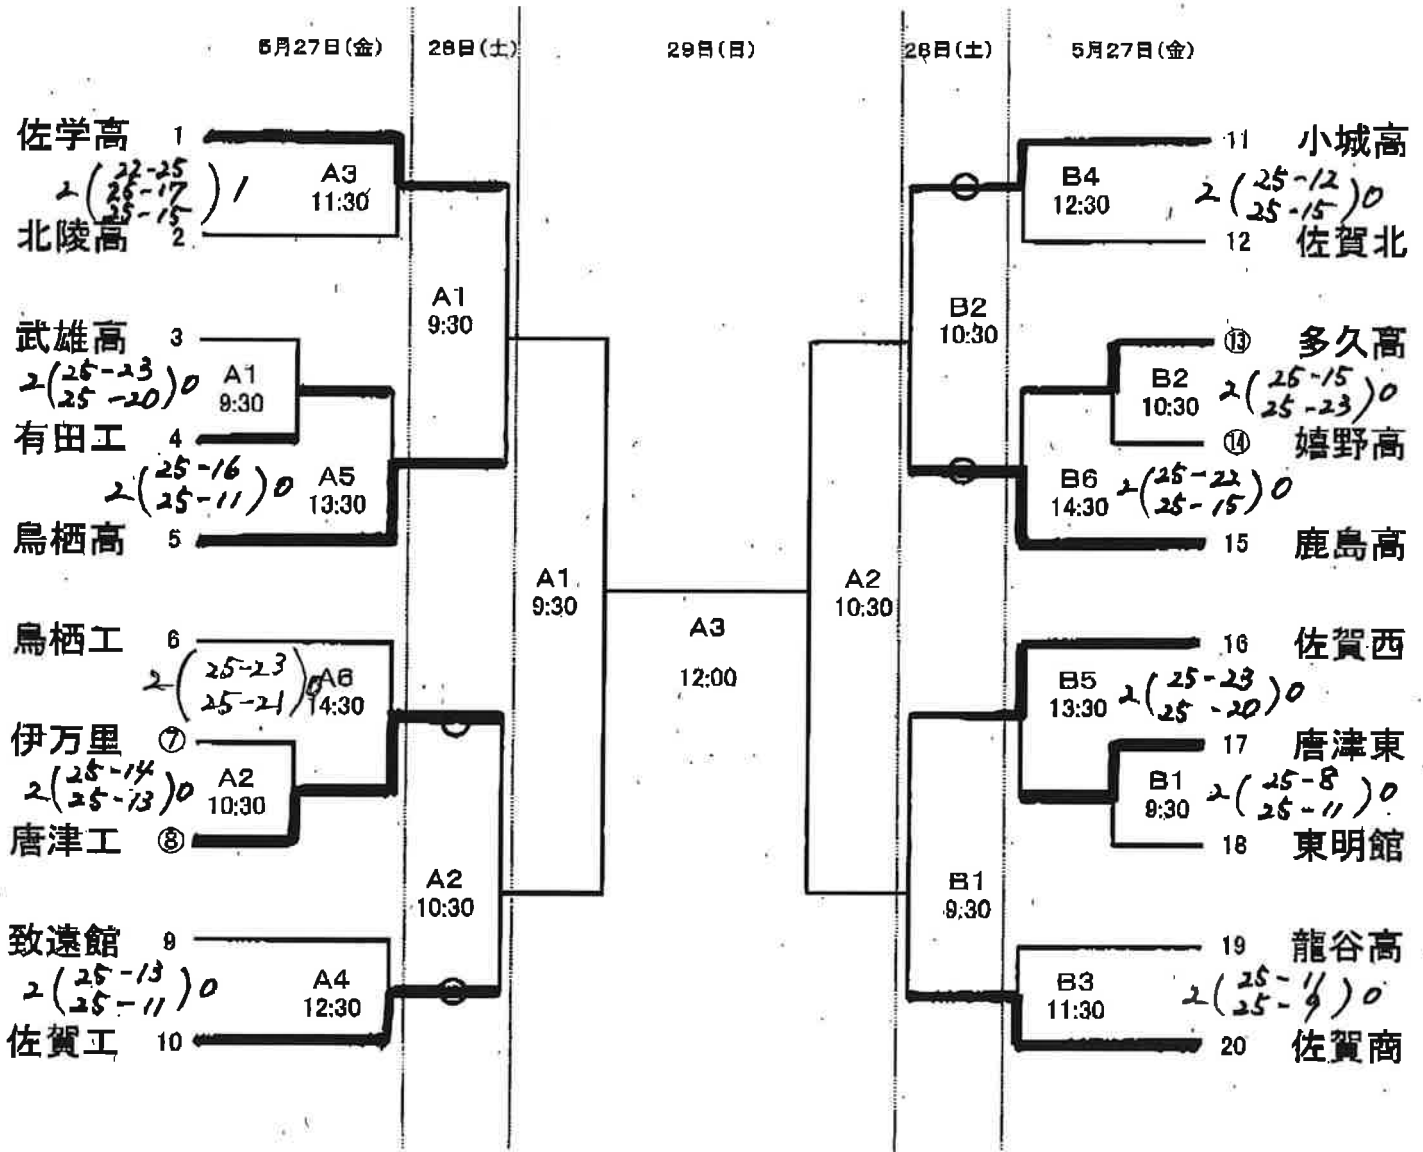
5月27日(金)　28日(土)　29日(日)　28日(土)　5月27日(金)

佐学高 1
$2\left(\begin{matrix}22-25\\25-17\\25-15\end{matrix}\right)1$
A3 11:30
北陵高 2

A1 9:30

武雄高 3
$2\left(\begin{matrix}25-23\\25-20\end{matrix}\right)0$
A1 9:30
有田工 4
$2\left(\begin{matrix}25-16\\25-11\end{matrix}\right)0$
A5 13:30
鳥栖高 5

A1 9:30

鳥栖工 6
$2\left(\begin{matrix}25-23\\25-21\end{matrix}\right)0$
A6 14:30
伊万里 ⑦
$2\left(\begin{matrix}25-14\\25-13\end{matrix}\right)0$
A2 10:30
唐津工 ⑧

A2 10:30

致遠館 9
$2\left(\begin{matrix}25-13\\25-11\end{matrix}\right)0$
A4 12:30
佐賀工 10

A3 12:00

A2 10:30

11 小城高
B4 12:30
$2\left(\begin{matrix}25-12\\25-15\end{matrix}\right)0$
12 佐賀北

B2 10:30

⑬ 多久高
B2 10:30
$2\left(\begin{matrix}25-15\\25-23\end{matrix}\right)0$
⑭ 嬉野高
B6 14:30
$2\left(\begin{matrix}25-22\\25-15\end{matrix}\right)0$
15 鹿島高

16 佐賀西
B5 13:30
$2\left(\begin{matrix}25-23\\25-20\end{matrix}\right)0$
17 唐津東
B1 9:30
$2\left(\begin{matrix}25-8\\25-11\end{matrix}\right)0$
18 東明館

B1 9:30

19 龍谷高
B3 11:30
$2\left(\begin{matrix}25-11\\25-9\end{matrix}\right)0$
20 佐賀商